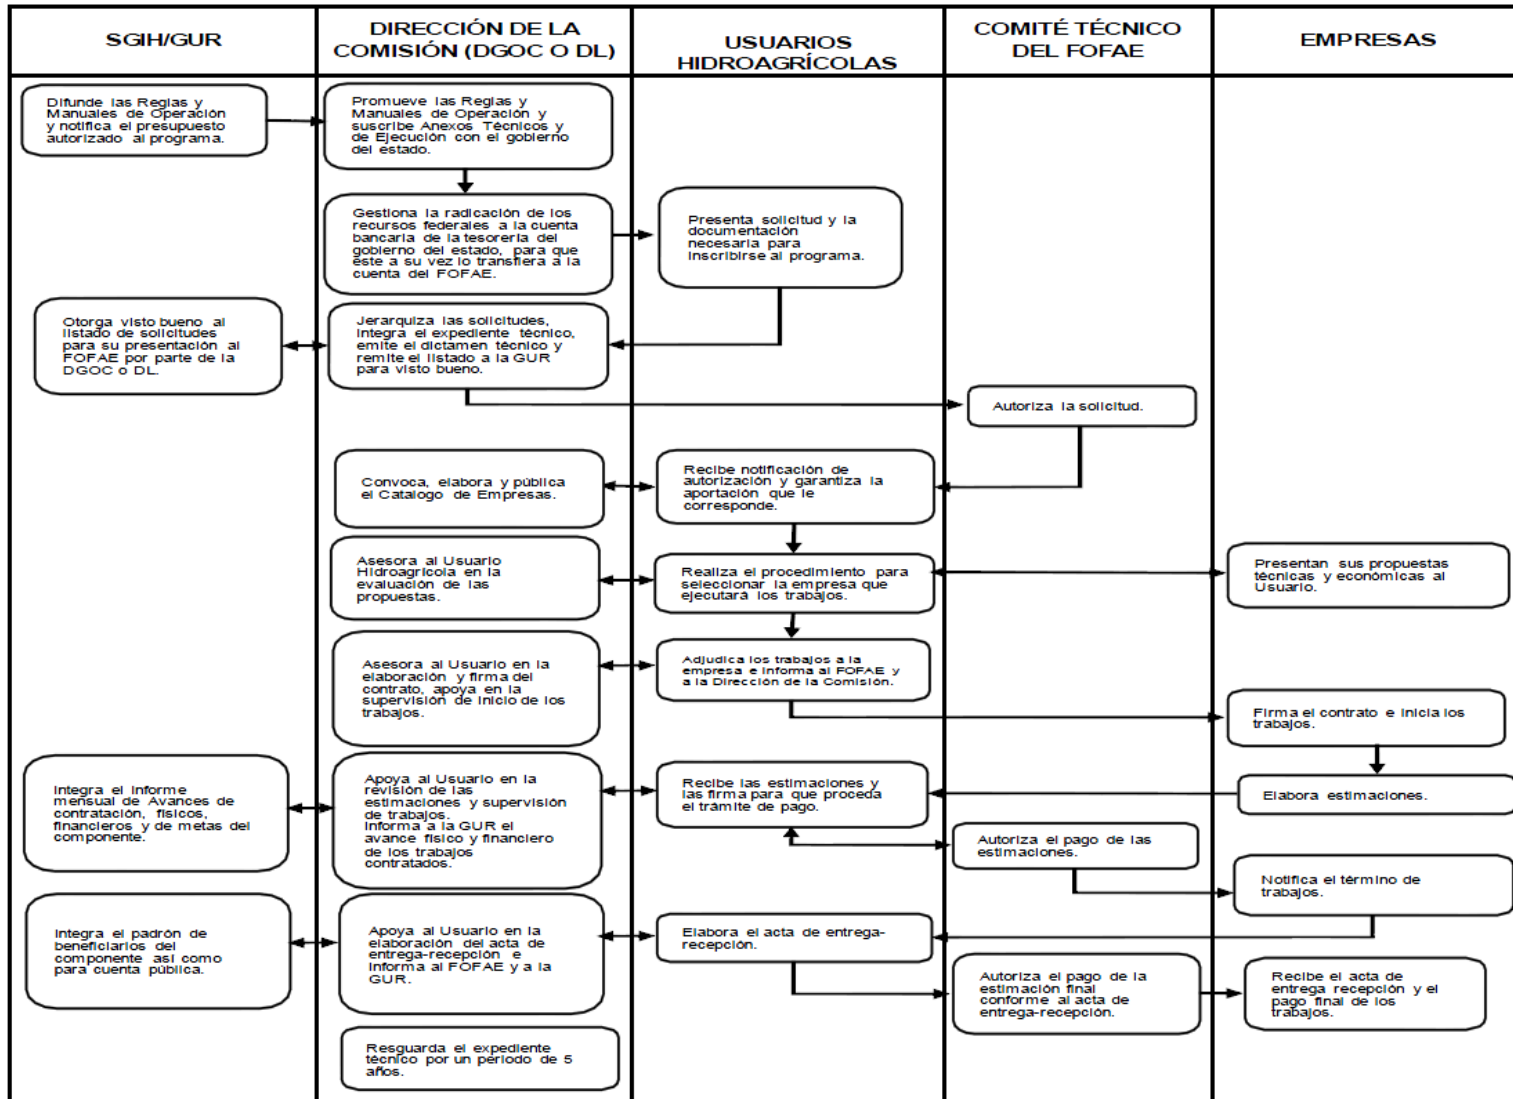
SGIH/GUR

DIRECCIÓN DE LA COMISIÓN (DGOC O DL)

USUARIOS HIDROAGRÍCOLAS

COMITÉ TÉCNICO DEL FOFAE

EMPRESAS

Difunde las Reglas y Manuales de Operación y notifica el presupuesto autorizado al programa.

Promueve las Reglas y Manuales de Operación y suscribe Anexos Técnicos y de Ejecución con el gobierno del estado.

Gestiona la radicación de los recursos federales a la cuenta bancaria de la tesorería del gobierno del estado, para que éste a su vez lo transfiera a la cuenta del FOFAE.

Presenta solicitud y la documentación necesaria para inscribirse al programa.

Otorga visto bueno al listado de solicitudes para su presentación al FOFAE por parte de la DGOC o DL.

Jerarquiza las solicitudes, integra el expediente técnico, emite el dictamen técnico y remite el listado a la GUR para visto bueno.

Autoriza la solicitud.

Convoca, elabora y pública el Catalogo de Empresas.

Recibe notificación de autorización y garantiza la aportación que le corresponde.

Asesora al Usuario Hidroagrícola en la evaluación de las propuestas.

Realiza el procedimiento para seleccionar la empresa que ejecutara los trabajos.

Presentan sus propuestas técnicas y económicas al Usuario.

Asesora al Usuario en la elaboración y firma del contrato, apoya en la supervisión de inicio de los trabajos.

Adjudica los trabajos a la empresa e informa al FOFAE y a la Dirección de la Comisión.

Firma el contrato e inicia los trabajos.

Elabora estimaciones.

Integra el informe mensual de Avances de contratación, físicos, financieros y de metas del componente.

Apoya al Usuario en la revisión de las estimaciones y supervisión de trabajos. Informa a la GUR el avance físico y financiero de los trabajos contratados.

Recibe las estimaciones y las firma para que proceda el trámite de pago.

Autoriza el pago de las estimaciones.

Notifica el término de trabajos.

Integra el padrón de beneficiarios del componente así como para cuenta pública.

Apoya al Usuario en la elaboración del acta de entrega-recepción e informa al FOFAE y a la GUR.

Elabora el acta de entrega-recepción.

Autoriza el pago de la estimación final conforme al acta de entrega-recepción.

Recibe el acta de entrega recepción y el pago final de los trabajos.

Resguarda el expediente técnico por un periodo de 5 años.